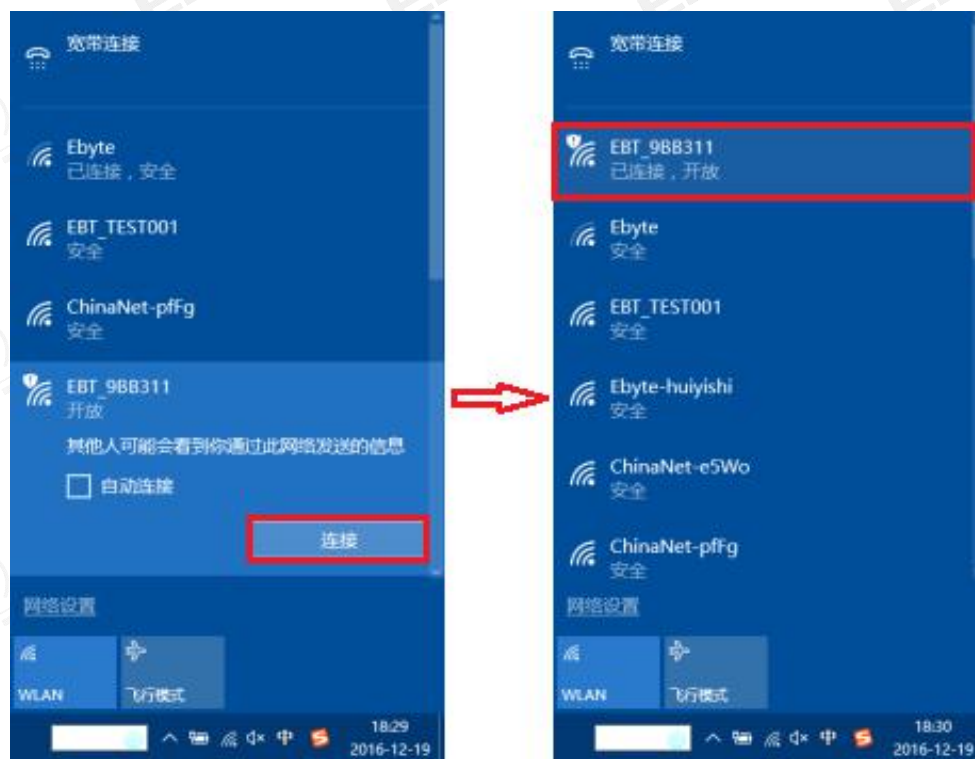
宽带连接

Ebyte
已连接，安全

EBT_TEST001
安全

ChinaNet-pfFg
安全

EBT_9BB311
开放

其他人可能会看到你通过此网络发送的信息

自动连接

连接

网络设置

WLAN

飞行模式

中

18:29
2016-12-19

宽带连接

EBT_9BB311
已连接，开放

Ebyte
安全

EBT_TEST001
安全

Ebyte-huiyishi
安全

ChinaNet-e5Wo
安全

ChinaNet-pfFg
安全

网络设置

WLAN

飞行模式

中

18:30
2016-12-19